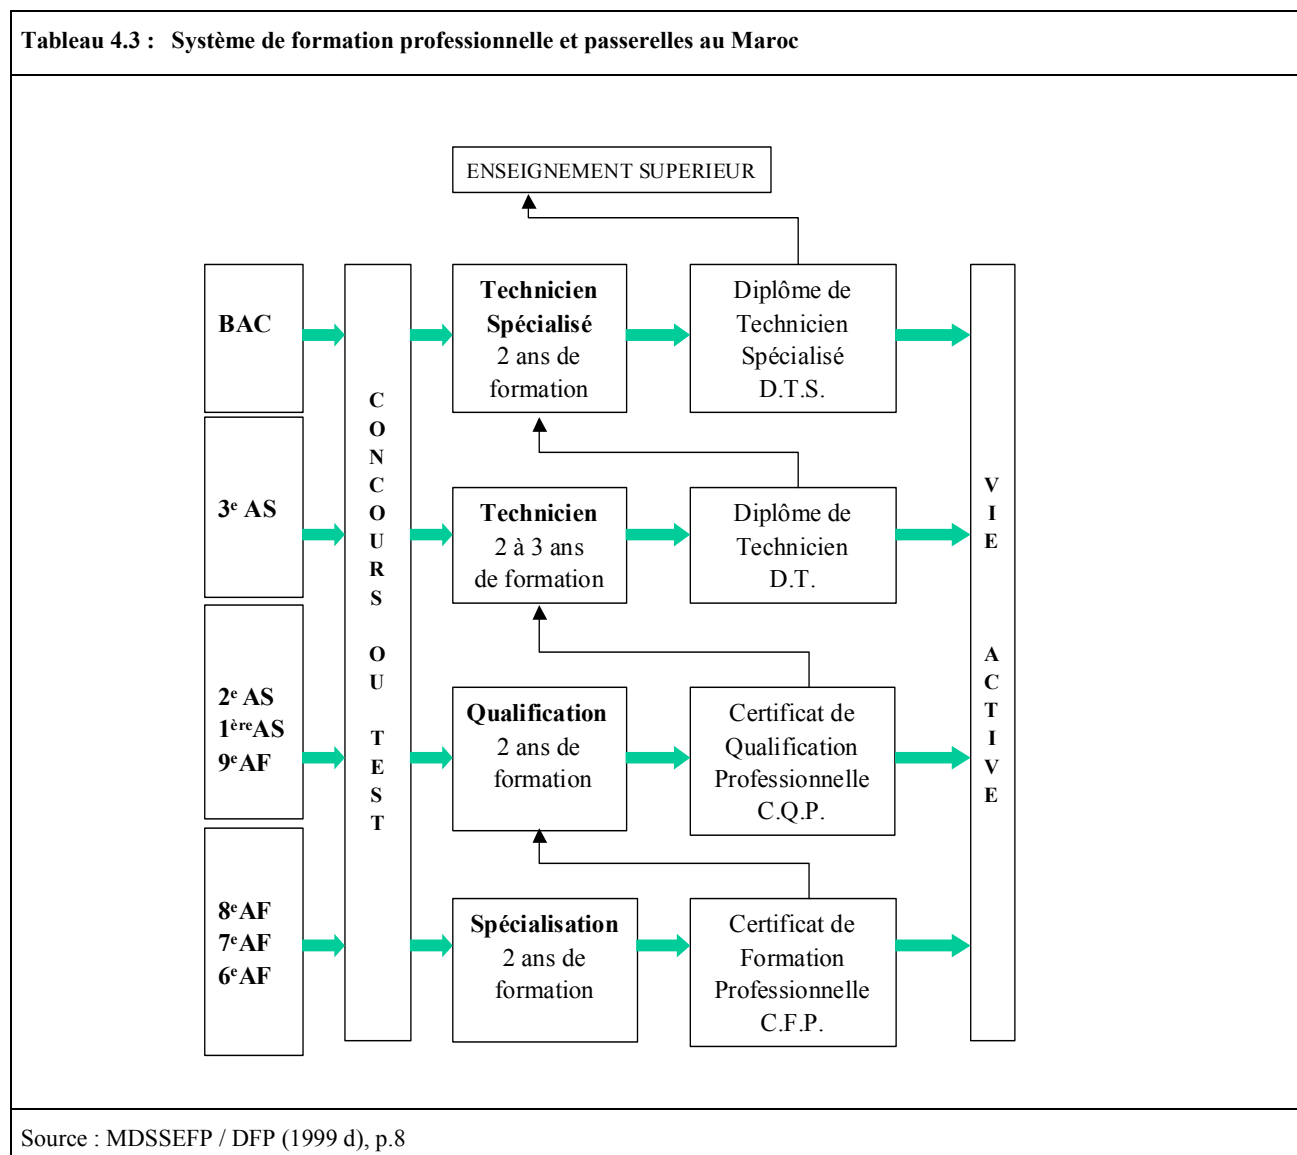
Tableau 4.3 : Système de formation professionnelle et passerelles au Maroc

ENSEIGNEMENT SUPERIEUR

BAC

3$^{e}$ AS

2$^{e}$ AS
1$^{ère}$AS
9$^{e}$AF

8$^{e}$AF
7$^{e}$AF
6$^{e}$AF

C O N C O U R S O U T E S T

Technicien Spécialisé
2 ans de formation

Technicien
2 à 3 ans de formation

Qualification
2 ans de formation

Spécialisation
2 ans de formation

Diplôme de Technicien Spécialisé D.T.S.

Diplôme de Technicien D.T.

Certificat de Qualification Professionnelle C.Q.P.

Certificat de Formation Professionnelle C.F.P.

V I E A C T I V E

Source : MDSSEFP / DFP (1999 d), p.8